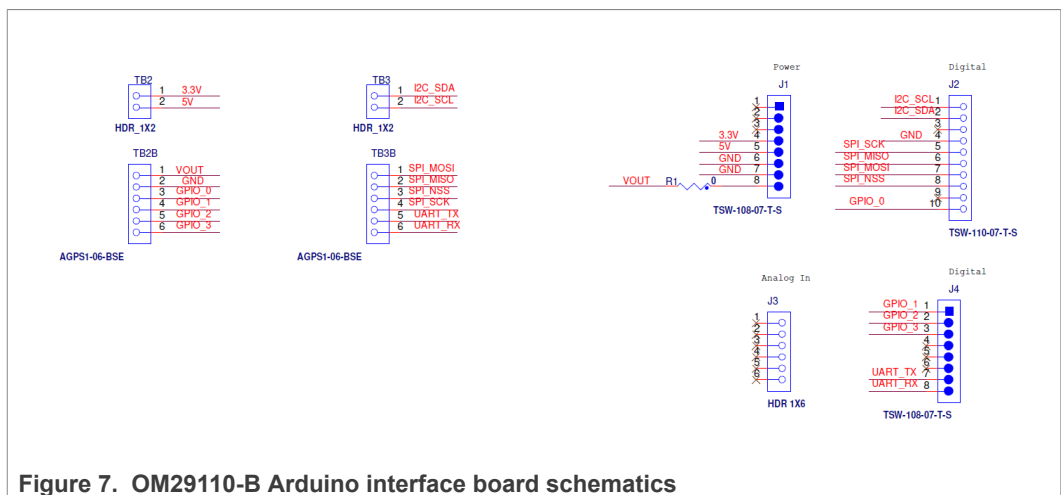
TB2
1 3.3V
2 5V
HDR_1X2

TB3
1 I2C_SDA
2 I2C_SCL
HDR_1X2

TB2B
1 VOUT
2 GND
3 GPIO_0
4 GPIO_1
5 GPIO_2
6 GPIO_3
AGPS1-06-BSE

TB3B
1 SPI_MOSI
2 SPI_MISO
3 SPI_NSS
4 SPI_SCK
5 UART_TX
6 UART_RX
AGPS1-06-BSE

Power
J1
1
2
3
4 3.3V
5 5V
6 GND
7 GND
8
VOUT R1 0
TSW-108-07-T-S

Digital
J2
I2C_SCL 1
I2C_SDA 2
3
GND 4
SPI_SCK 5
SPI_MISO 6
SPI_MOSI 7
SPI_NSS 8
9
GPIO_0 10
TSW-110-07-T-S

Analog In
J3
1
2
3
4
5
6
HDR 1X6

Digital
J4
GPIO_1 1
GPIO_2 2
GPIO_3 3
4
5
6
UART_TX 7
UART_RX 8
TSW-108-07-T-S

Figure 7. OM29110-B Arduino interface board schematics